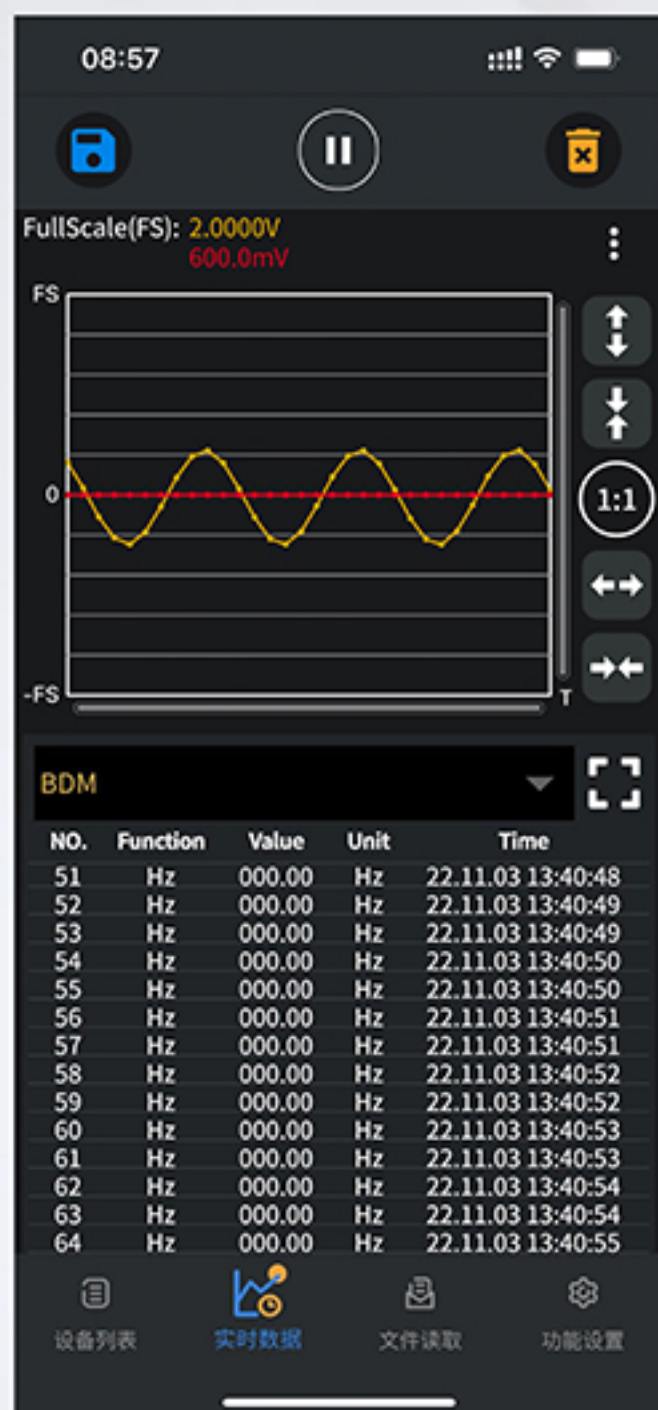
08:57

FullScale(FS): 2.0000V
600.0mV

FS
0
-FS
T

1:1

BDM

| NO. | Function | Value | Unit | Time |
|---|---|---|---|---|
| 51 | Hz | 000.00 | Hz | 22.11.03 13:40:48 |
| 52 | Hz | 000.00 | Hz | 22.11.03 13:40:49 |
| 53 | Hz | 000.00 | Hz | 22.11.03 13:40:49 |
| 54 | Hz | 000.00 | Hz | 22.11.03 13:40:50 |
| 55 | Hz | 000.00 | Hz | 22.11.03 13:40:50 |
| 56 | Hz | 000.00 | Hz | 22.11.03 13:40:51 |
| 57 | Hz | 000.00 | Hz | 22.11.03 13:40:51 |
| 58 | Hz | 000.00 | Hz | 22.11.03 13:40:52 |
| 59 | Hz | 000.00 | Hz | 22.11.03 13:40:52 |
| 60 | Hz | 000.00 | Hz | 22.11.03 13:40:53 |
| 61 | Hz | 000.00 | Hz | 22.11.03 13:40:53 |
| 62 | Hz | 000.00 | Hz | 22.11.03 13:40:54 |
| 63 | Hz | 000.00 | Hz | 22.11.03 13:40:54 |
| 64 | Hz | 000.00 | Hz | 22.11.03 13:40:55 |

设备列表 实时数据 文件读取 功能设置